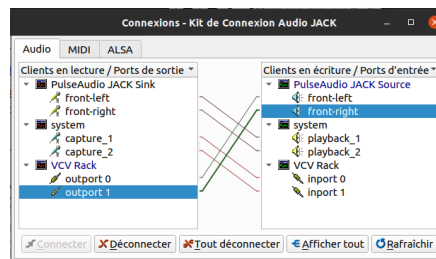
Connexions - Kit de Connexion Audio JACK

Audio | MIDI | ALSA

Clients en lecture / Ports de sortie
PulseAudio JACK Sink
front-left
front-right
system
capture_1
capture_2
VCV Rack
outport 0
outport 1

Clients en écriture / Ports d'entrée
PulseAudio JACK Source
front-left
front-right
system
playback_1
playback_2
VCV Rack
inport 0
inport 1

Connecter | Déconnecter | Tout déconnecter | Afficher tout | Rafraîchir